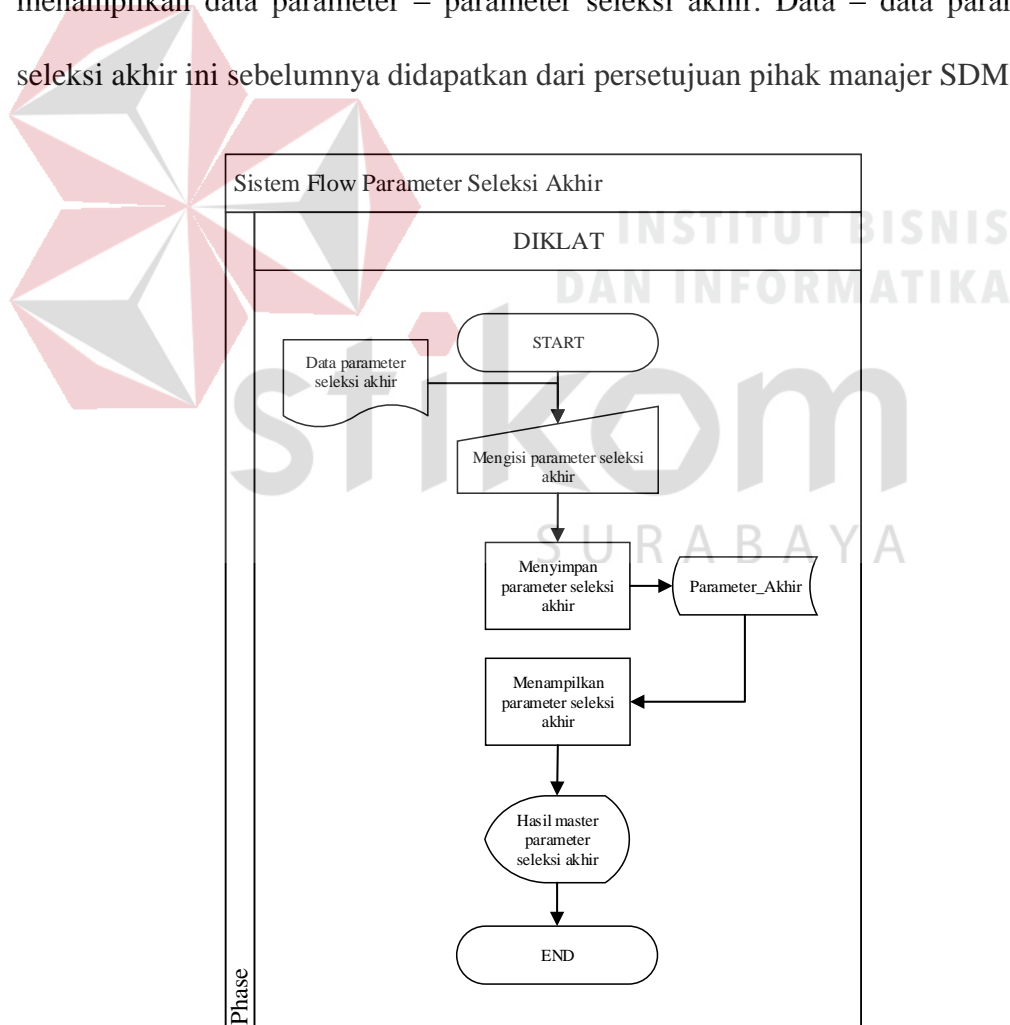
menampilkan data parameter – parameter seleksi akhir. Data – data para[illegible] seleksi akhir ini sebelumnya didapatkan dari persetujuan pihak manajer SDM

INSTITUT BISNIS DAN INFORMATIKA

stikom

SURABAYA

Sistem Flow Parameter Seleksi Akhir

DIKLAT

START

Data parameter seleksi akhir

Mengisi parameter seleksi akhir

Menyimpan parameter seleksi akhir

Parameter_Akhir

Menampilkan parameter seleksi akhir

Hasil master parameter seleksi akhir

END

Phase